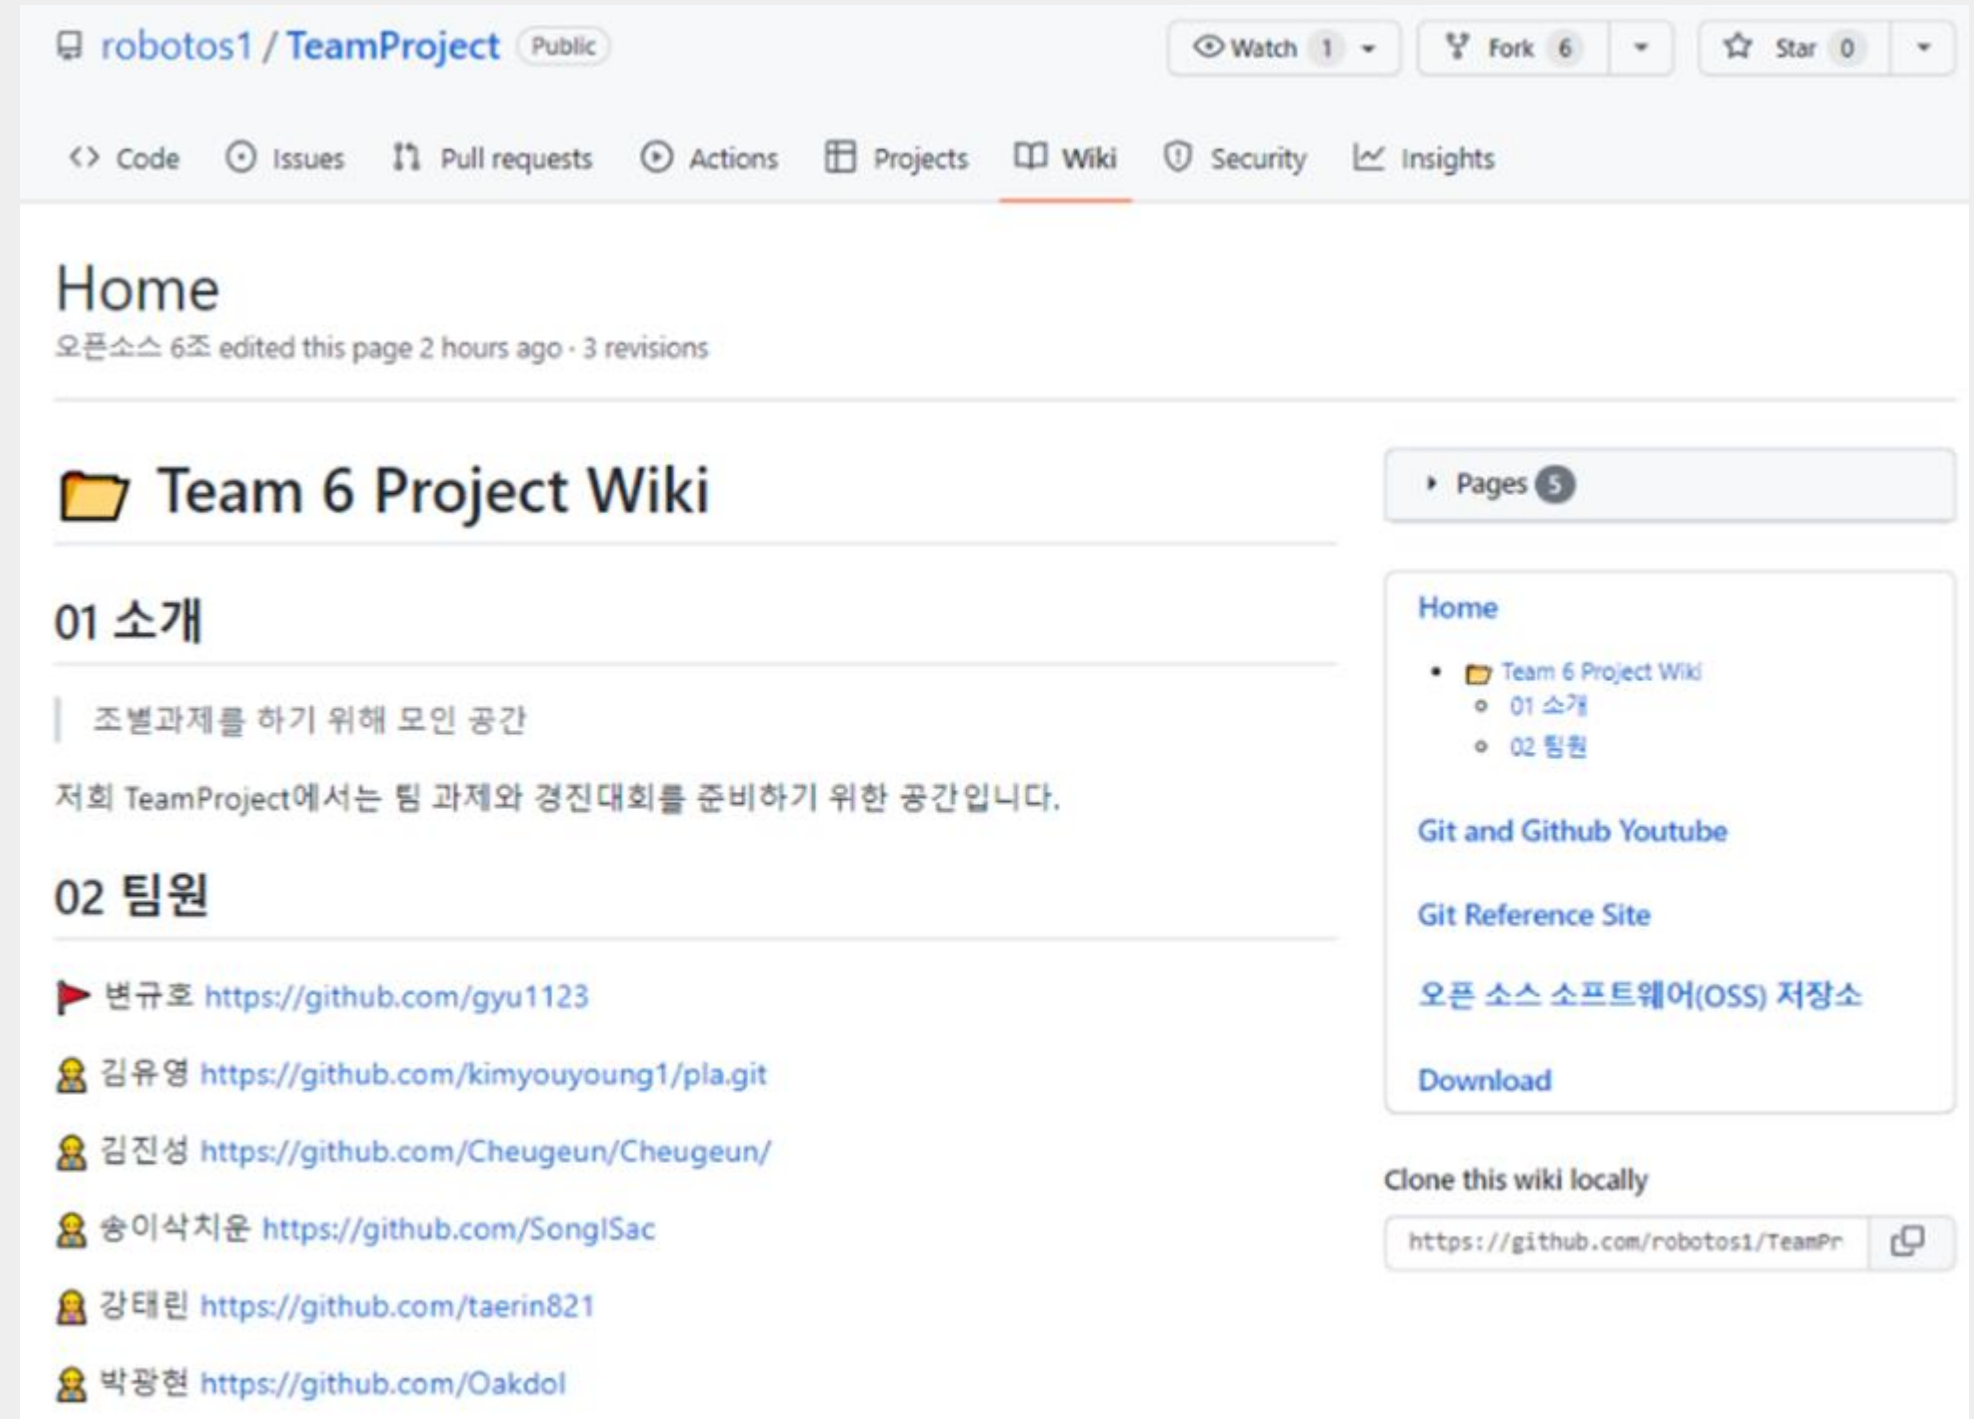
robotos1 / TeamProject Public

Watch 1 Fork 6 Star 0

Code Issues Pull requests Actions Projects Wiki Security Insights

Home

오픈소스 6조 edited this page 2 hours ago · 3 revisions

Team 6 Project Wiki

01 소개

조별과제를 하기 위해 모인 공간

저희 TeamProject에서는 팀 과제와 경진대회를 준비하기 위한 공간입니다.

02 팀원

변규호 https://github.com/gyu1123

김유영 https://github.com/kimyouyoung1/pla.git

김진성 https://github.com/Cheugeun/Cheugeun/

송이삭치운 https://github.com/SongISac

강태린 https://github.com/taerin821

박광현 https://github.com/Oakdol

Pages 5

Home

- Team 6 Project Wiki
  - 01 소개
  - 02 팀원

Git and Github Youtube

Git Reference Site

오픈 소스 소프트웨어(OSS) 저장소

Download

Clone this wiki locally

https://github.com/robotos1/TeamPr